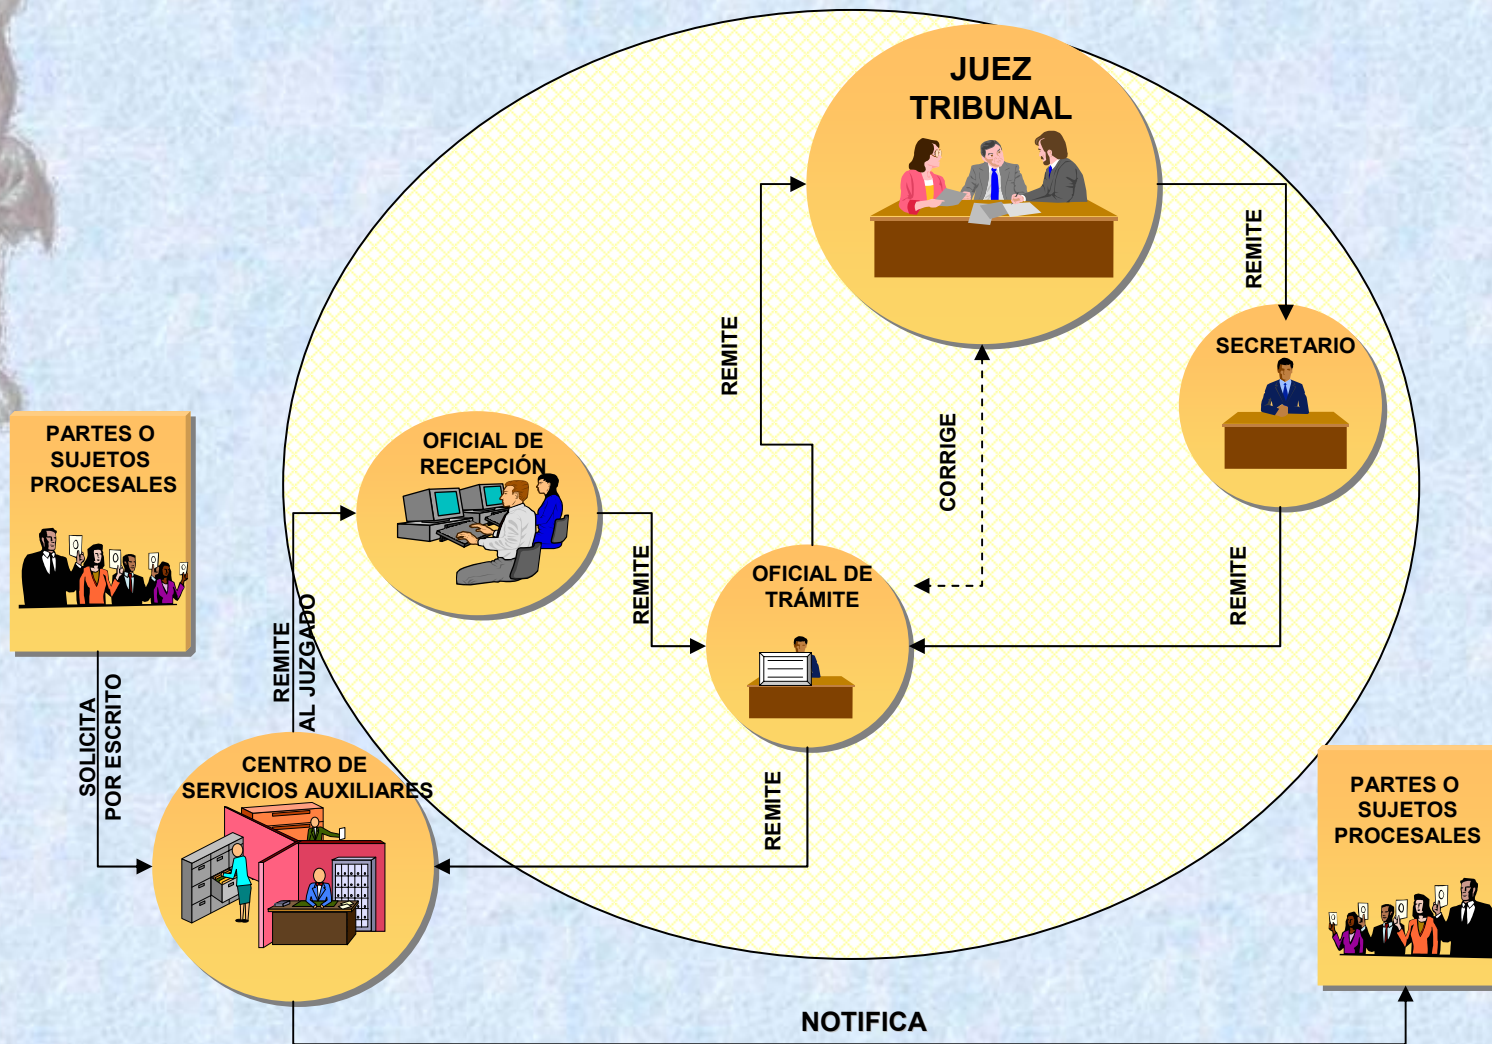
JUEZ
TRIBUNAL

REMITE

SECRETARIO

REMITE

CORRIGE

PARTES O SUJETOS PROCESALES

OFICIAL DE RECEPCIÓN

REMITE

OFICIAL DE TRÁMITE

REMITE

REMITE AL JUZGADO

SOLICITA POR ESCRITO

CENTRO DE SERVICIOS AUXILIARES

REMITE

PARTES O SUJETOS PROCESALES

NOTIFICA